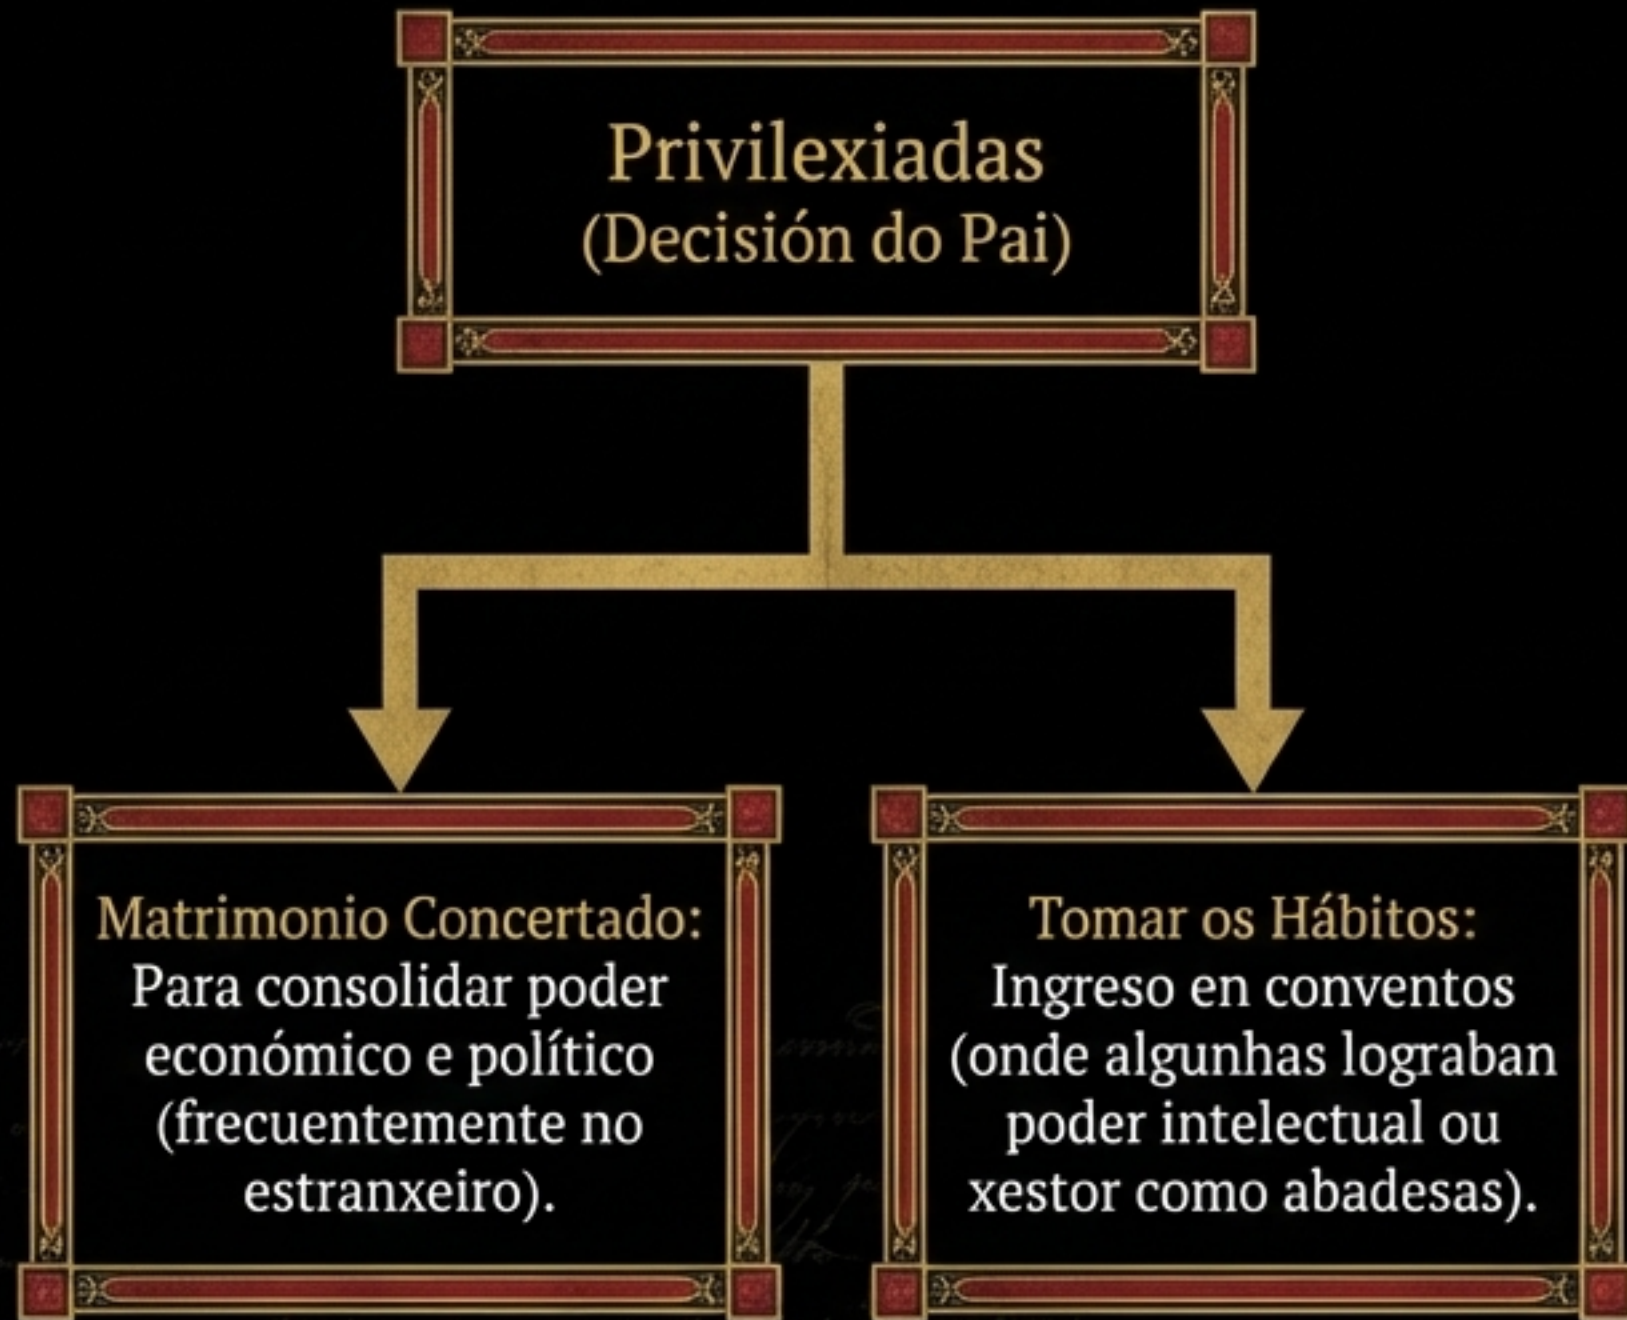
Privilexiadas
(Decisión do Pai)

Matrimonio Concertado:
Para consolidar poder económico e político (frecuentemente no estranxeiro).

Tomar os Hábitos:
Ingreso en conventos (onde algunhas lograban poder intelectual ou xestor como abadesas).